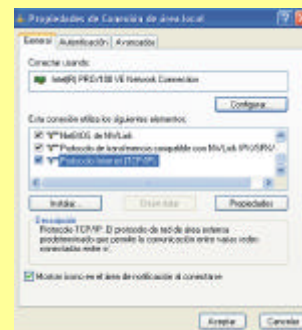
Propiedades de Conexión de área local

General | Autenticación | Avanzadas

Conectar usando:

Intel(R) PRO/100 VE Network Connection

Configurar...

Esta conexión utiliza los siguientes elementos:

"Y" NetBIOS de NWLink
"Y" Protocolo de transferencia compatible con NWLink IPX/SPX/
"Y" Protocolo Internet (TCP/IP)

Instalar... | Desinstalar | Propiedades

Descripción
Protocolo TCP/IP. El protocolo de red de área extensa predeterminado que permite la comunicación entre varias redes conectadas entre sí.

Mostrar icono en el área de notificación al conectarse

Aceptar | Cancelar